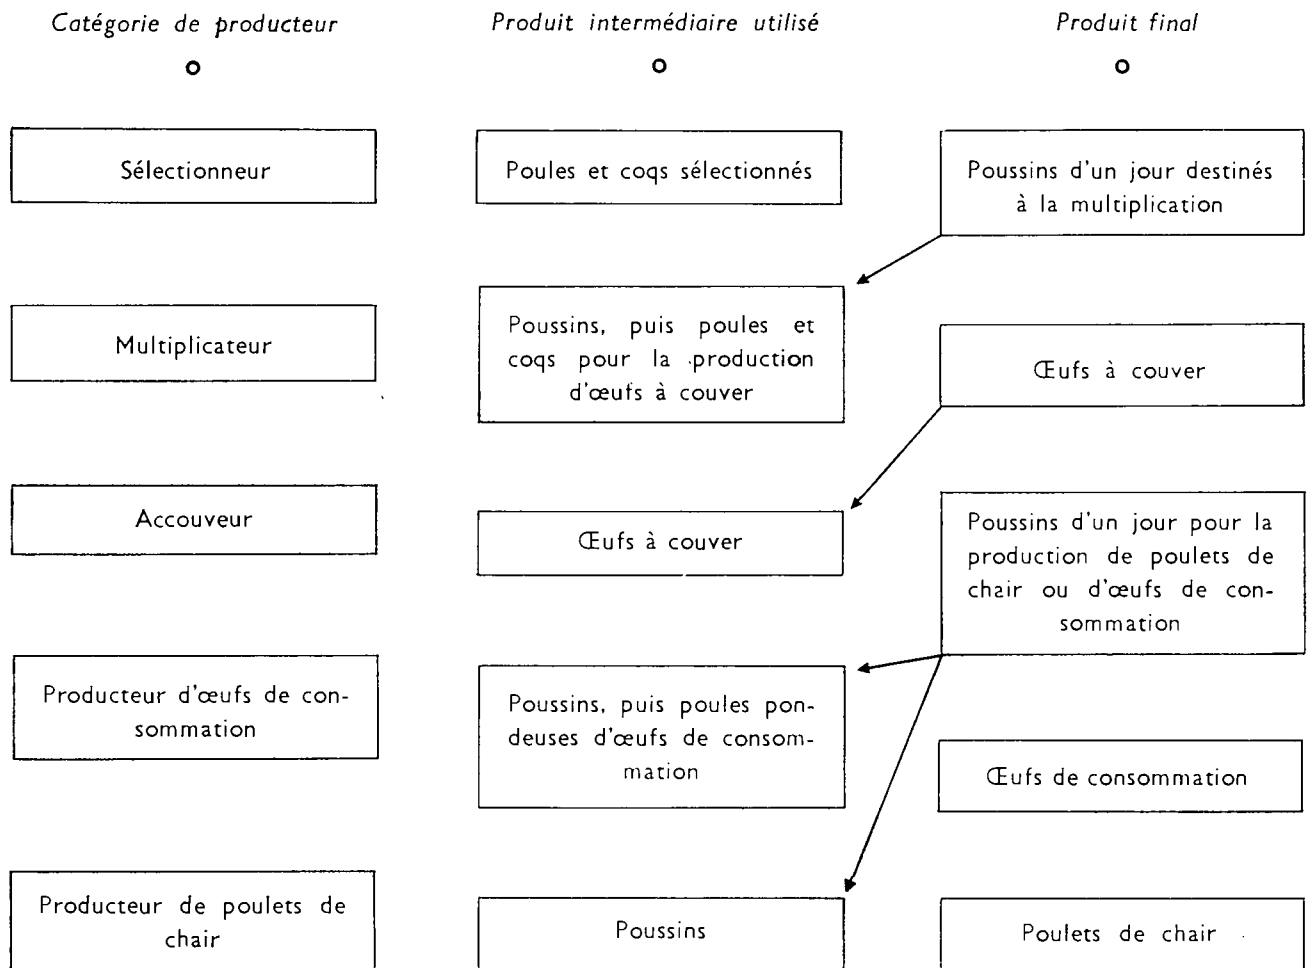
Catégorie de producteur

Produit intermédiaire utilisé

Produit final

Sélectionneur

Poules et coqs sélectionnés

Poussins d'un jour destinés à la multiplication

Multiplicateur

Poussins, puis poules et coqs pour la production d'œufs à couver

Œufs à couver

Accouveur

Œufs à couver

Poussins d'un jour pour la production de poulets de chair ou d'œufs de consommation

Producteur d'œufs de consommation

Poussins, puis poules pondeuses d'œufs de consommation

Œufs de consommation

Producteur de poulets de chair

Poussins

Poulets de chair